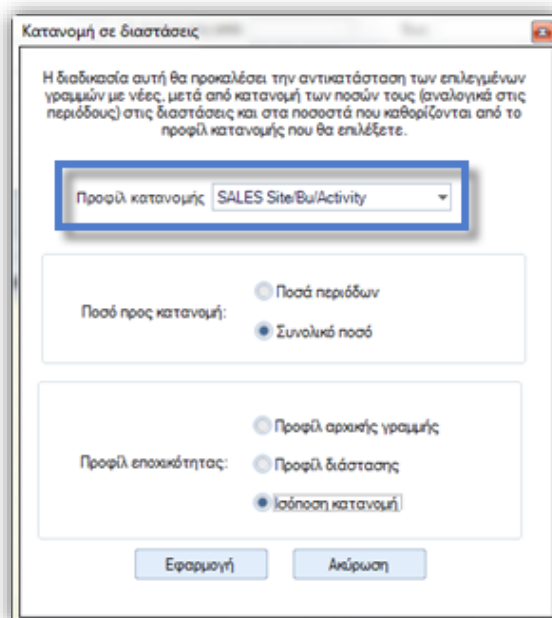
Κατανομή σε διαστάσεις

Η διαδικασία αυτή θα προκαλέσει την αντικατάσταση των επιλεγμένων γραμμών με νέες, μετά από κατανομή των ποσών τους (αναλογικά στις περιόδους) στις διαστάσεις και στα ποσοστά που καθορίζονται από το προφίλ κατανομής που θα επιλέξετε.

Προφίλ κατανομής SALES Site/Bu/Activity

Ποσό προς κατανομή:
Ποσά περιόδων
Συνολικό ποσό

Προφίλ εποχικότητας:
Προφίλ αρχικής γραμμής
Προφίλ διάστασης
Ισόποση κατανομή

Εφαρμογή
Ακύρωση